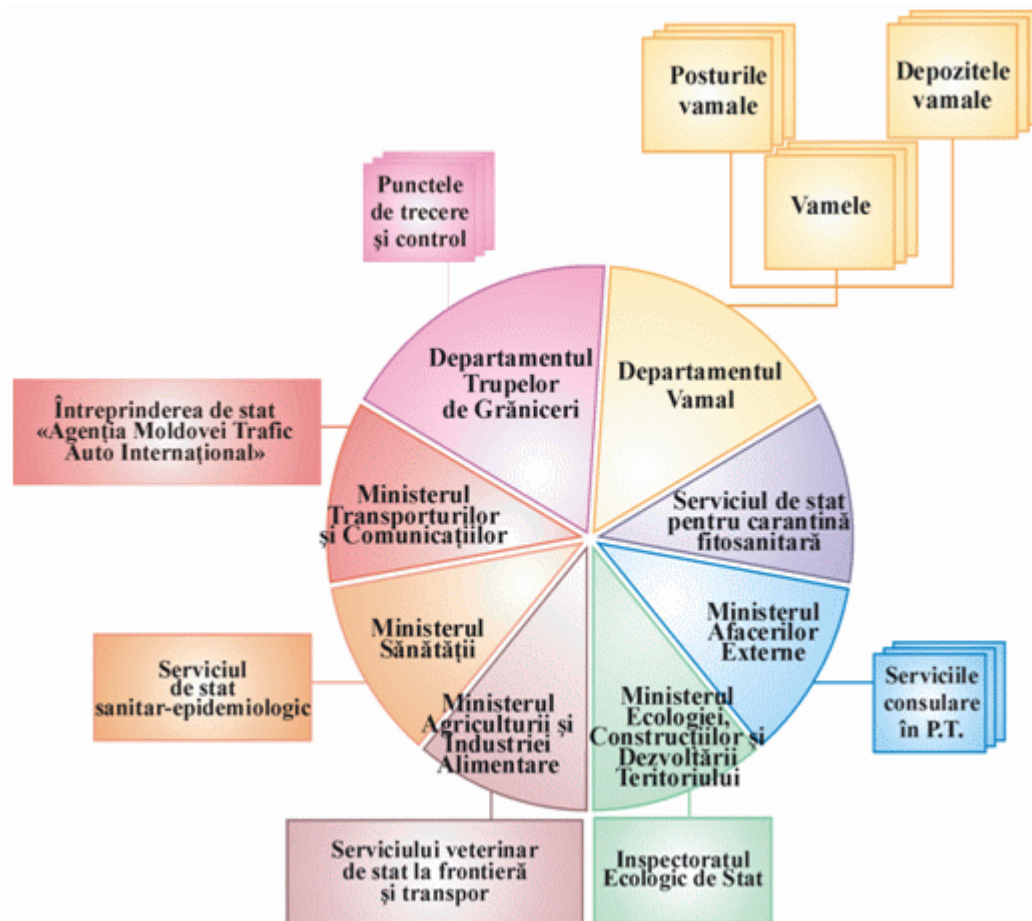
Posturile vamale

Depozitele vamale

Vamele

Punctele de trecere şi control

Departamentul Trupelor de Grăniceri

Departamentul Vamal

Întreprinderea de stat «Agenţia Moldovei Trafic Auto Internaţional»

Ministerul Transporturilor şi Comunicaţiilor

Serviciul de stat pentru carantină fitosanitară

Ministerul Afacerilor Externe

Serviciile consulare în P.T.

Ministerul Sănătăţii

Serviciul de stat sanitar-epidemiologic

Ministerul Agriculturii şi Industriei Alimentare

Ministerul Ecologiei, Construcţiilor şi Dezvoltării Teritoriului

Serviciului veterinar de stat la frontieră şi transpor

Inspectoratul Ecologic de Stat